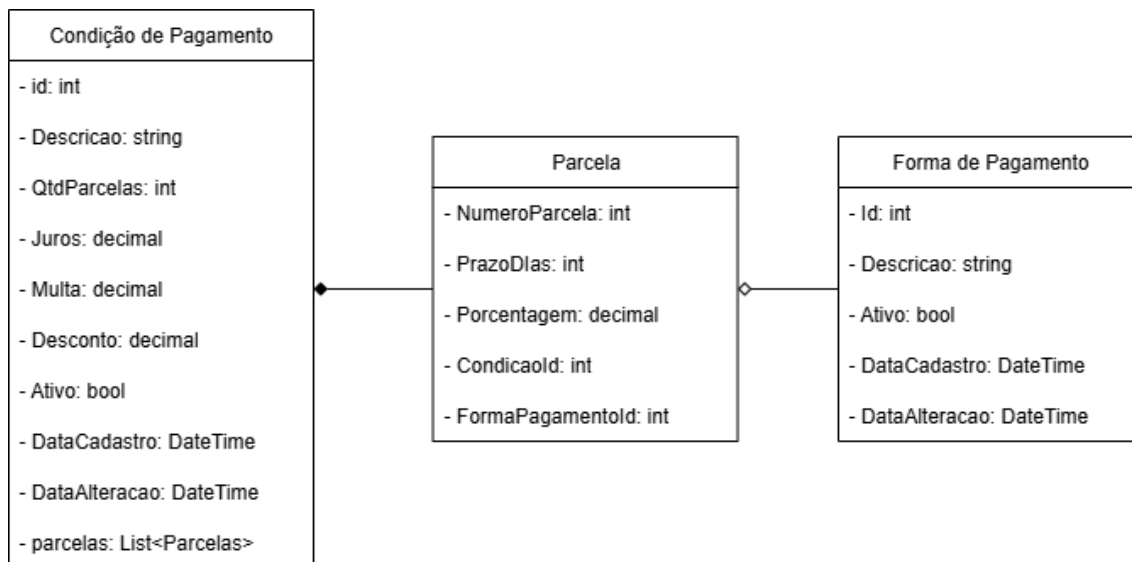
Condição de Pagamento

- id: int

- Descricao: string

- QtdParcelas: int

- Juros: decimal

- Multa: decimal

- Desconto: decimal

- Ativo: bool

- DataCadastro: DateTime

- DataAlteracao: DateTime

- parcelas: List<Parcelas>

Parcela

- NumeroParcela: int

- PrazoDIas: int

- Porcentagem: decimal

- CondicaoId: int

- FormaPagamentoId: int

Forma de Pagamento

- Id: int

- Descricao: string

- Ativo: bool

- DataCadastro: DateTime

- DataAlteracao: DateTime